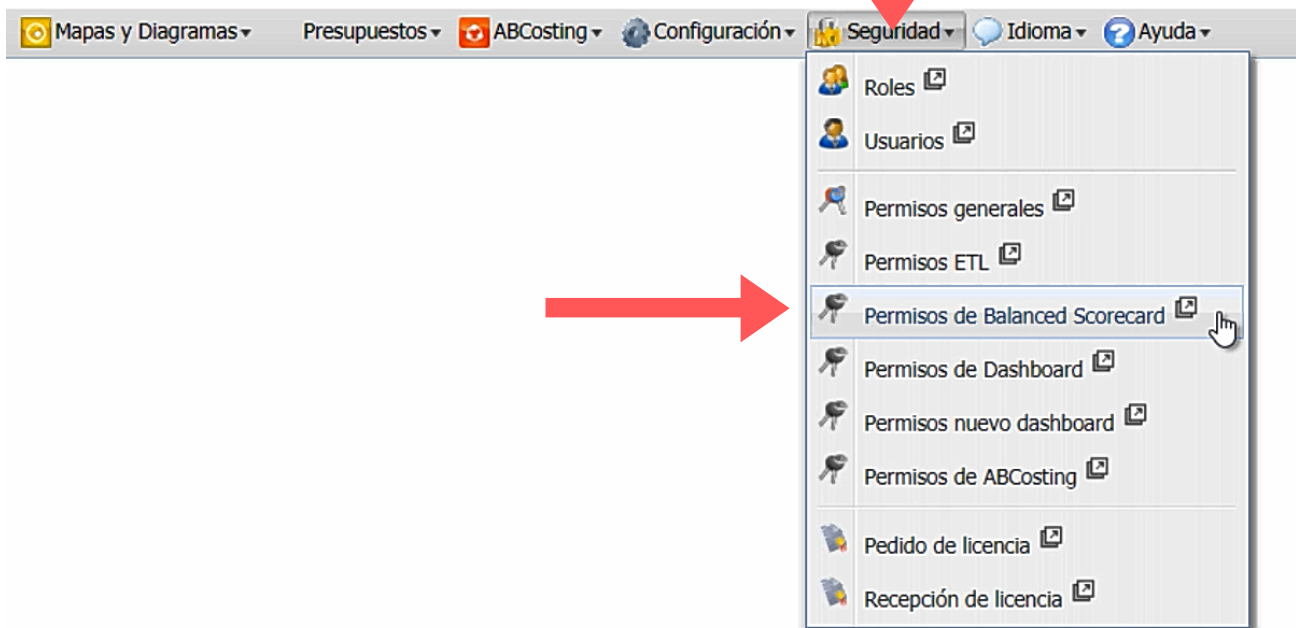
Mapas y Diagramas Presupuestos ABCosting Configuración Seguridad Idioma Ayuda

Roles
Usuarios

Permisos generales
Permisos ETL
Permisos de Balanced Scorecard
Permisos de Dashboard
Permisos nuevo dashboard
Permisos de ABCosting

Pedido de licencia
Recepción de licencia